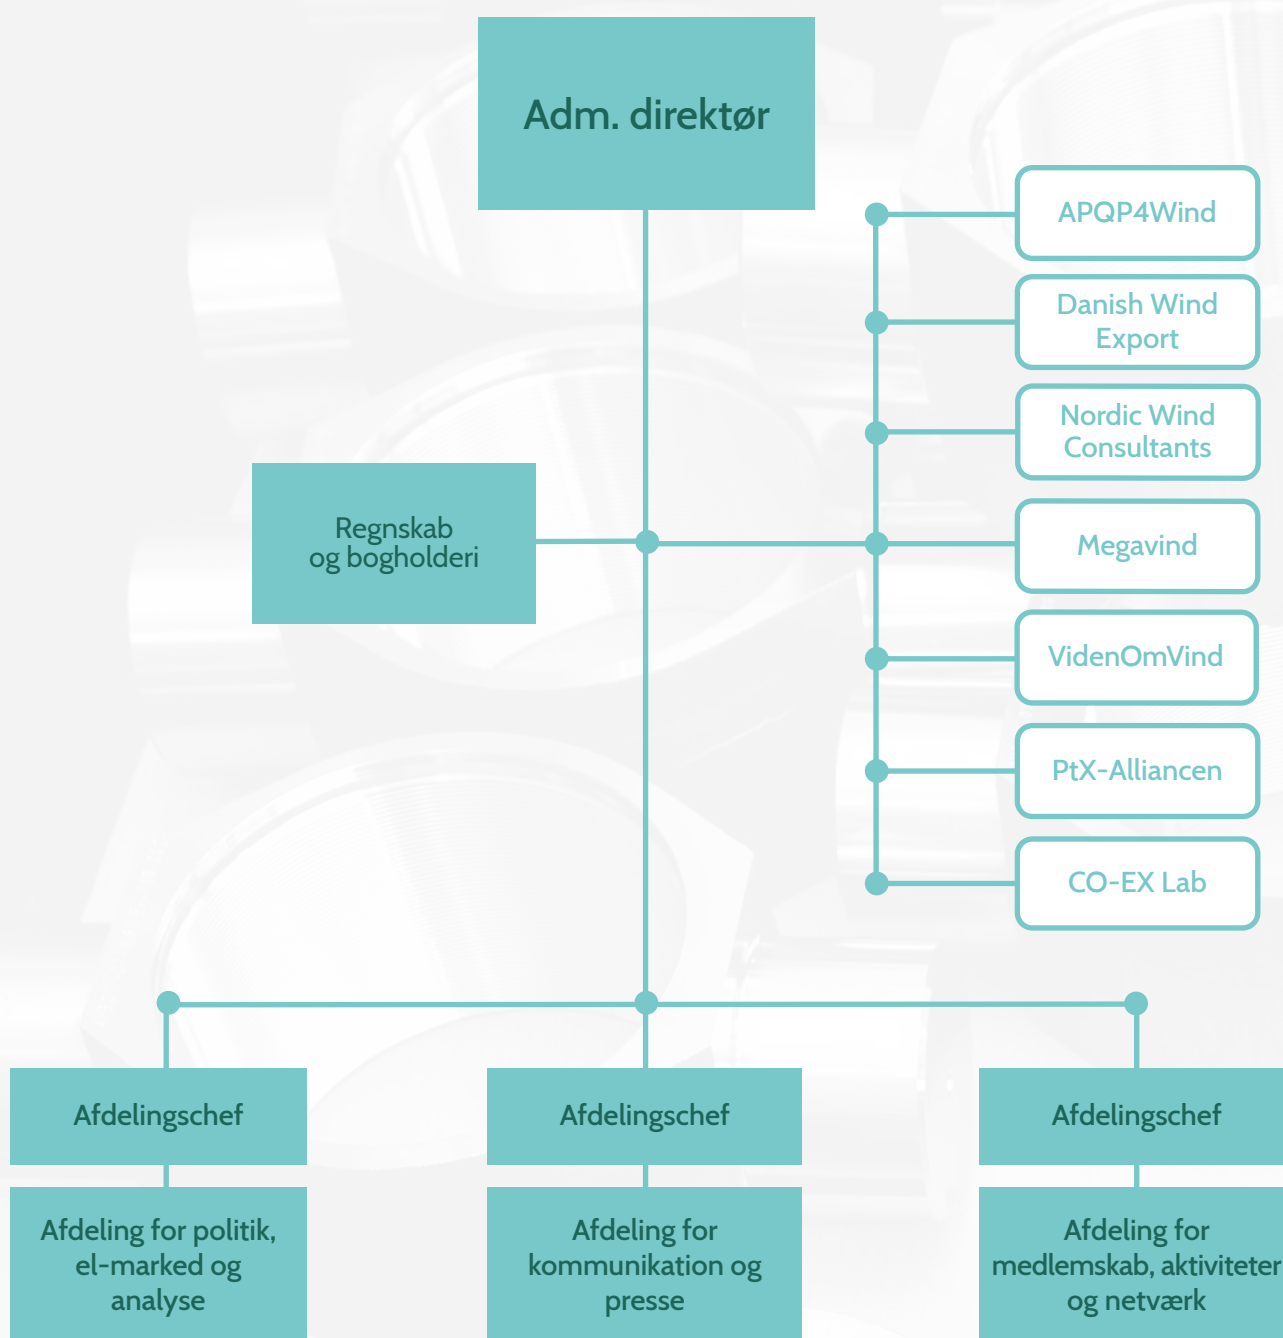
Adm. direktør

APQP4Wind

Danish Wind Export

Nordic Wind Consultants

Regnskab og bogholderi

Megavind

VidenOmVind

PtX-Alliancen

CO-EX Lab

Afdelingschef

Afdeling for politik, el-marked og analyse

Afdelingschef

Afdeling for kommunikation og presse

Afdelingschef

Afdeling for medlemskab, aktiviteter og netværk